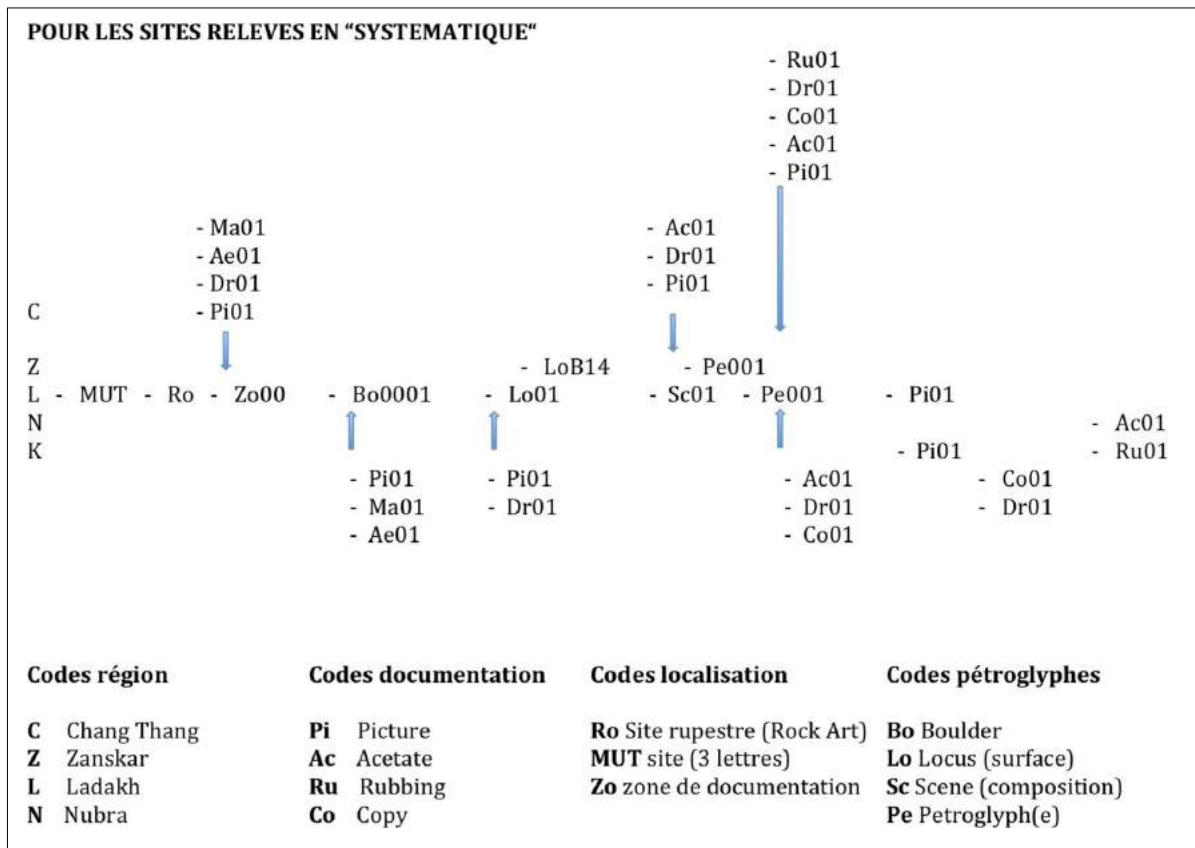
POUR LES SITES RELEVES EN "SYSTEMATIQUE"

- Ru01
- Dr01
- Co01
- Ac01
- Pi01

- Ma01
- Ae01
- Dr01
- Pi01

- Ac01
- Dr01
- Pi01

C
Z
L - MUT - Ro - Zo00 - Bo0001 - LoB14 - Lo01 - Sc01 - Pe001 - Pe001 - Pi01
N
K

- Pi01 - Ac01
- Ru01

- Pi01
- Ma01
- Ae01

- Pi01
- Dr01

- Ac01
- Dr01
- Co01

- Co01
- Dr01

Codes région

C Chang Thang
Z Zanskar
L Ladakh
N Nubra

Codes documentation

Pi Picture
Ac Acetate
Ru Rubbing
Co Copy

Codes localisation

Ro Site rupestre (Rock Art)
MUT site (3 lettres)
Zo zone de documentation

Codes pétroglyphes

Bo Boulder
Lo Locus (surface)
Sc Scene (composition)
Pe Petroglyph(e)